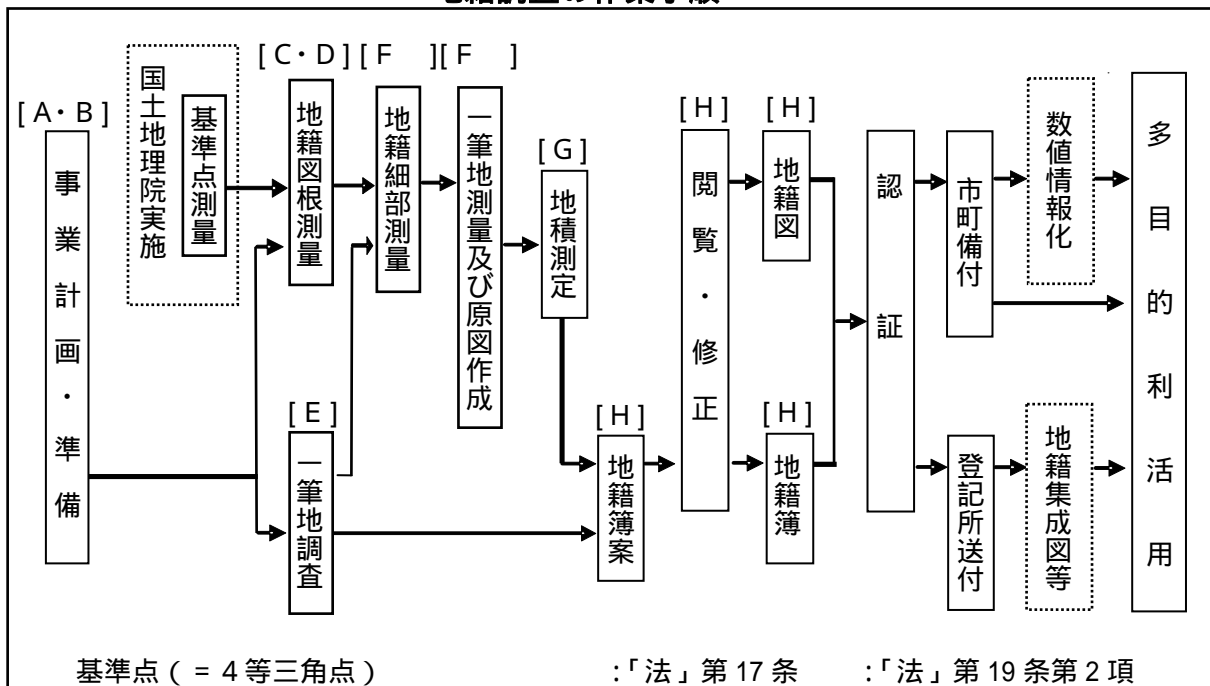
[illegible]

[A・B]
事業計画・準備

国土地理院実施
基準点測量

[C・D]
地籍図根測量

[F ]
地籍細部測量

[F ]
一筆地測量及び原図作成

[G]
地積測定

[E]
一筆地調査

[H]
地籍簿案

[H]
閲覧・修正

[H]
地籍図

[H]
地籍簿

認証

市町備付

数値情報化

登記所送付

地籍集成図等

多目的利活用

基準点（= 4 等三角点）　:「法」第 17 条　:「法」第 19 条第 2 項